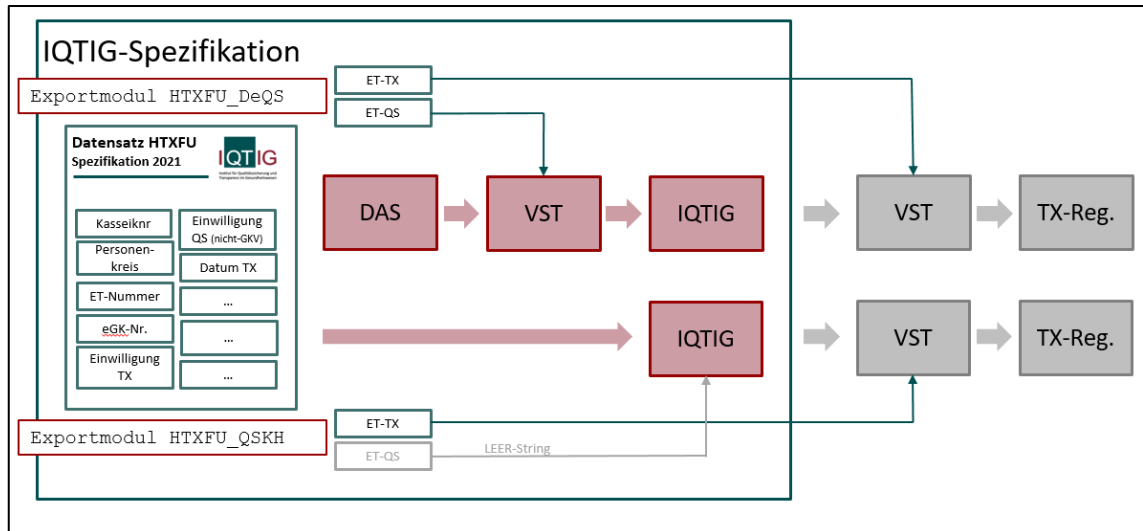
IQTIG-Spezifikation

Exportmodul HTXFU_DeQS

ET-TX

ET-QS

Datensatz HTXFU
Spezifikation 2021

IQTIG
Institut für Qualitätssicherung und Transparenz im Gesundheitswesen

Kasseiknr

Einwilligung QS (nicht-GKV)

Personenkreis

Datum TX

ET-Nummer

...

eGK-Nr.

...

Einwilligung TX

...

DAS

VST

IQTIG

VST

TX-Reg.

IQTIG

VST

TX-Reg.

Exportmodul HTXFU_QSKH

ET-TX

ET-QS

LEER-String